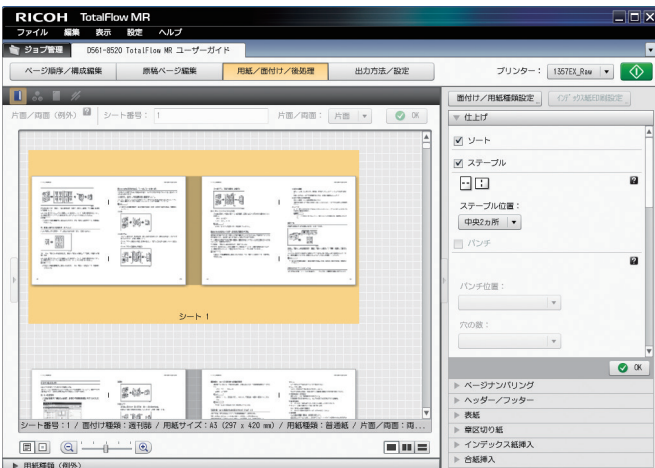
RICOH TotalFlow MR

ファイル 編集 表示 設定 ヘルプ

ジョブ管理 D561-8520 TotalFlow MR ユーザーガイド

ページ順序／構成編集 原稿ページ編集 用紙／面付け／後処理 出力方法／設定

プリンター： 1357EX_Raw

片面／両面（例外） シート番号： 1 片面／両面： 片面 OK

シート 1

シート番号：1 / 面付け種類：週刊誌 / 用紙サイズ：A3 (297 x 420 mm) / 用紙種類：普通紙 / 片面／両面：両...

用紙種類（例外）

面付け／用紙種類設定 インデックス紙印刷設定

仕上げ

ソート

ステープル

ステープル位置：

中央2ヵ所

パンチ

パンチ位置：

穴の数：

OK

ページナンバリング

ヘッダー／フッター

表紙

章区切り紙

インデックス紙挿入

合紙挿入